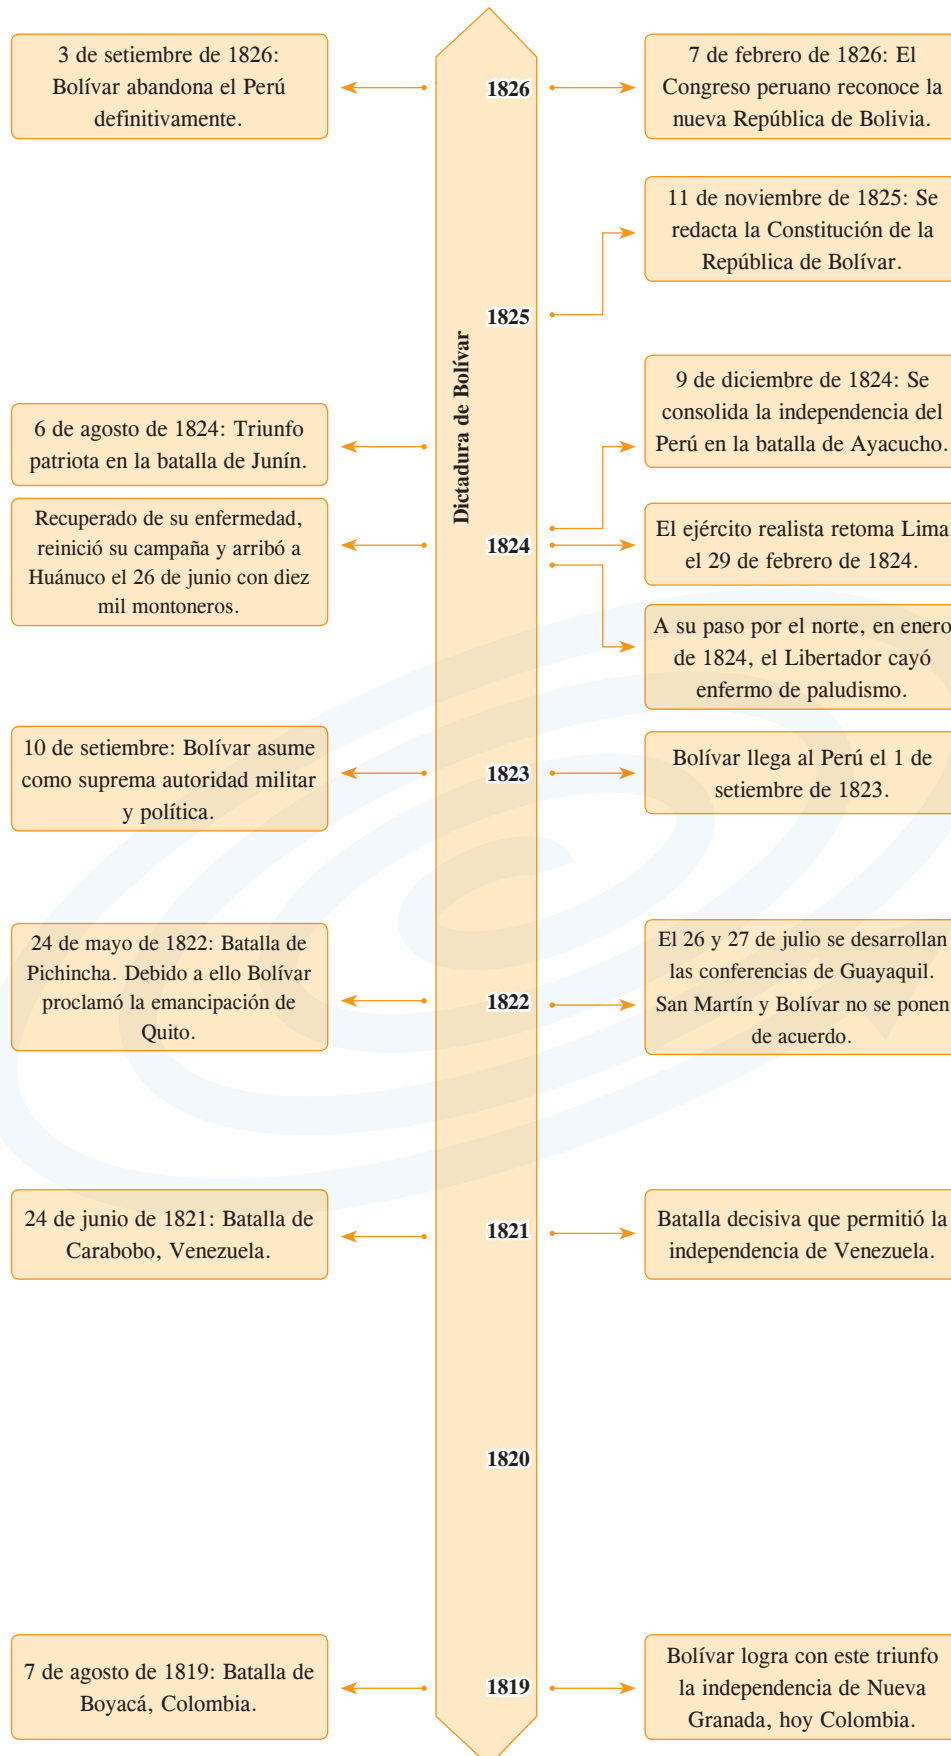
Dictadura de Bolívar

3 de setiembre de 1826: Bolívar abandona el Perú definitivamente.

1826

7 de febrero de 1826: El Congreso peruano reconoce la nueva República de Bolivia.

11 de noviembre de 1825: Se redacta la Constitución de la República de Bolívar.

1825

9 de diciembre de 1824: Se consolida la independencia del Perú en la batalla de Ayacucho.

6 de agosto de 1824: Triunfo patriota en la batalla de Junín.

Recuperado de su enfermedad, reinició su campaña y arribó a Huánuco el 26 de junio con diez mil montoneros.

1824

El ejército realista retoma Lima el 29 de febrero de 1824.

A su paso por el norte, en enero de 1824, el Libertador cayó enfermo de paludismo.

10 de setiembre: Bolívar asume como suprema autoridad militar y política.

1823

Bolívar llega al Perú el 1 de setiembre de 1823.

24 de mayo de 1822: Batalla de Pichincha. Debido a ello Bolívar proclamó la emancipación de Quito.

1822

El 26 y 27 de julio se desarrollan las conferencias de Guayaquil. San Martín y Bolívar no se ponen de acuerdo.

24 de junio de 1821: Batalla de Carabobo, Venezuela.

1821

Batalla decisiva que permitió la independencia de Venezuela.

1820

7 de agosto de 1819: Batalla de Boyacá, Colombia.

1819

Bolívar logra con este triunfo la independencia de Nueva Granada, hoy Colombia.